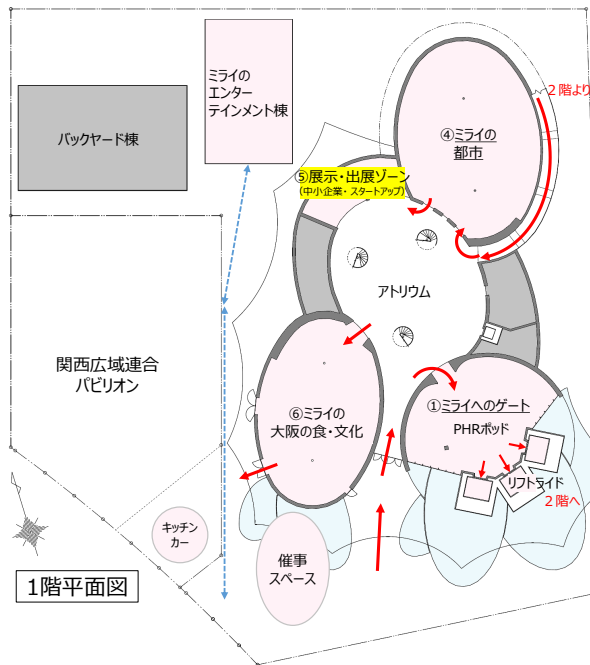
ミライの
エンター
テインメント棟

バックヤード棟

2階より

④ミライの
都市

⑤展示・出展ゾーン
(中小企業・スタートアップ)

アトリウム

関西広域連合
パビリオン

⑥ミライの
大阪の食・文化

①ミライへのゲート
PHRポッド

リフトライド

2階へ

キッチン
カー

催事
スペース

1階平面図